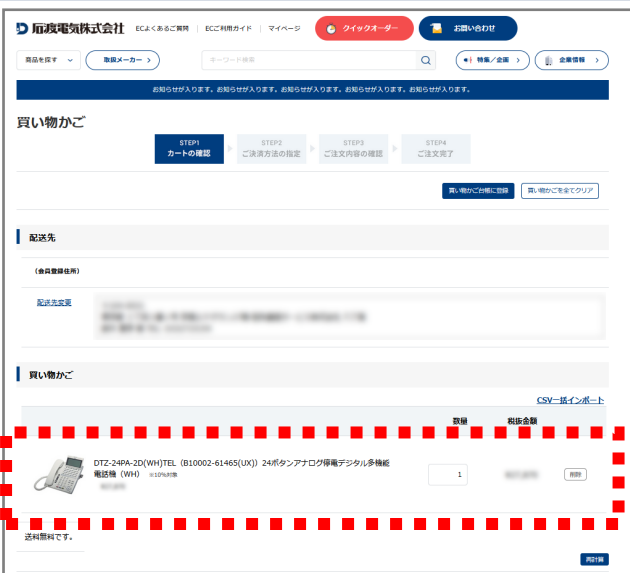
応援電気株式会社 ECよくあるご質問 ECご利用ガイド マイページ クイックオーダー お問い合わせ

商品を探す 取扱メーカー キーワード検索 特集／企画 企業情報

お知らせが入ります。お知らせが入ります。お知らせが入ります。お知らせが入ります。お知らせが入ります。

買い物かご

STEP1 カートの確認 STEP2 ご決済方法の指定 STEP3 ご注文内容の確認 STEP4 ご注文完了

買い物かご台帳に登録 買い物かごを全てクリア

配送先

（会員登録住所）

配送先変更 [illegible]

買い物かご

CSV一括インポート

数量 税抜金額

DTZ-24PA-2D(WH)TEL（B10002-61465(UX)）24ボタンアナログ停電デジタル多機能電話機（WH） ※10%対象 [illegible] 1 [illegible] 削除

送料無料です。

再計算